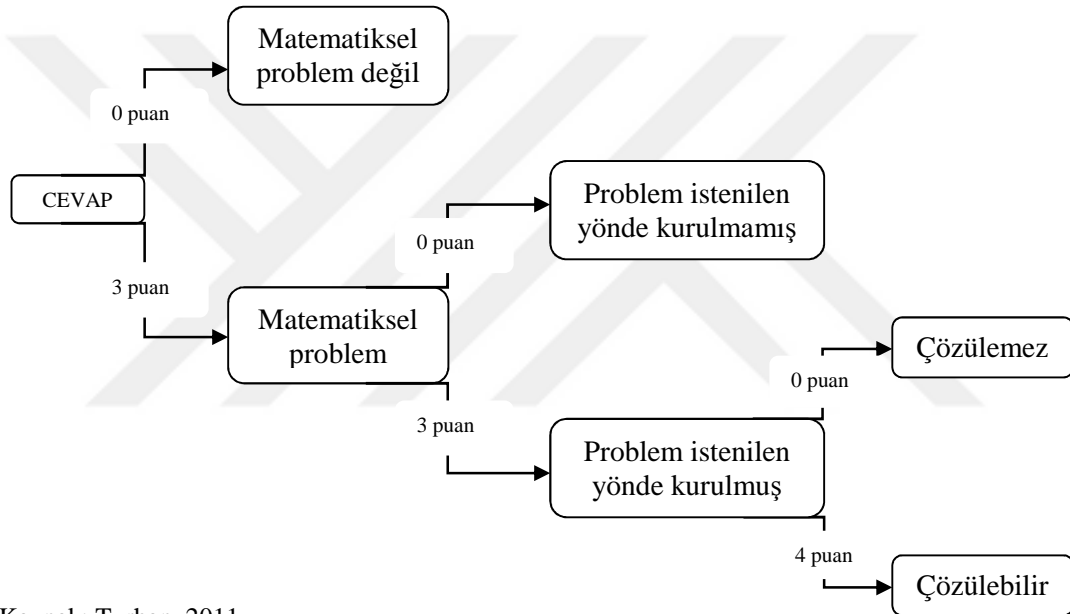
Matematiksel problem değil

0 puan

CEVAP

3 puan

Problem istenilen yönde kurulmamış

0 puan

Matematiksel problem

3 puan

0 puan

Çözülemez

Problem istenilen yönde kurulmuş

4 puan

Çözülebilir

Kaynak: Turhan, 2011